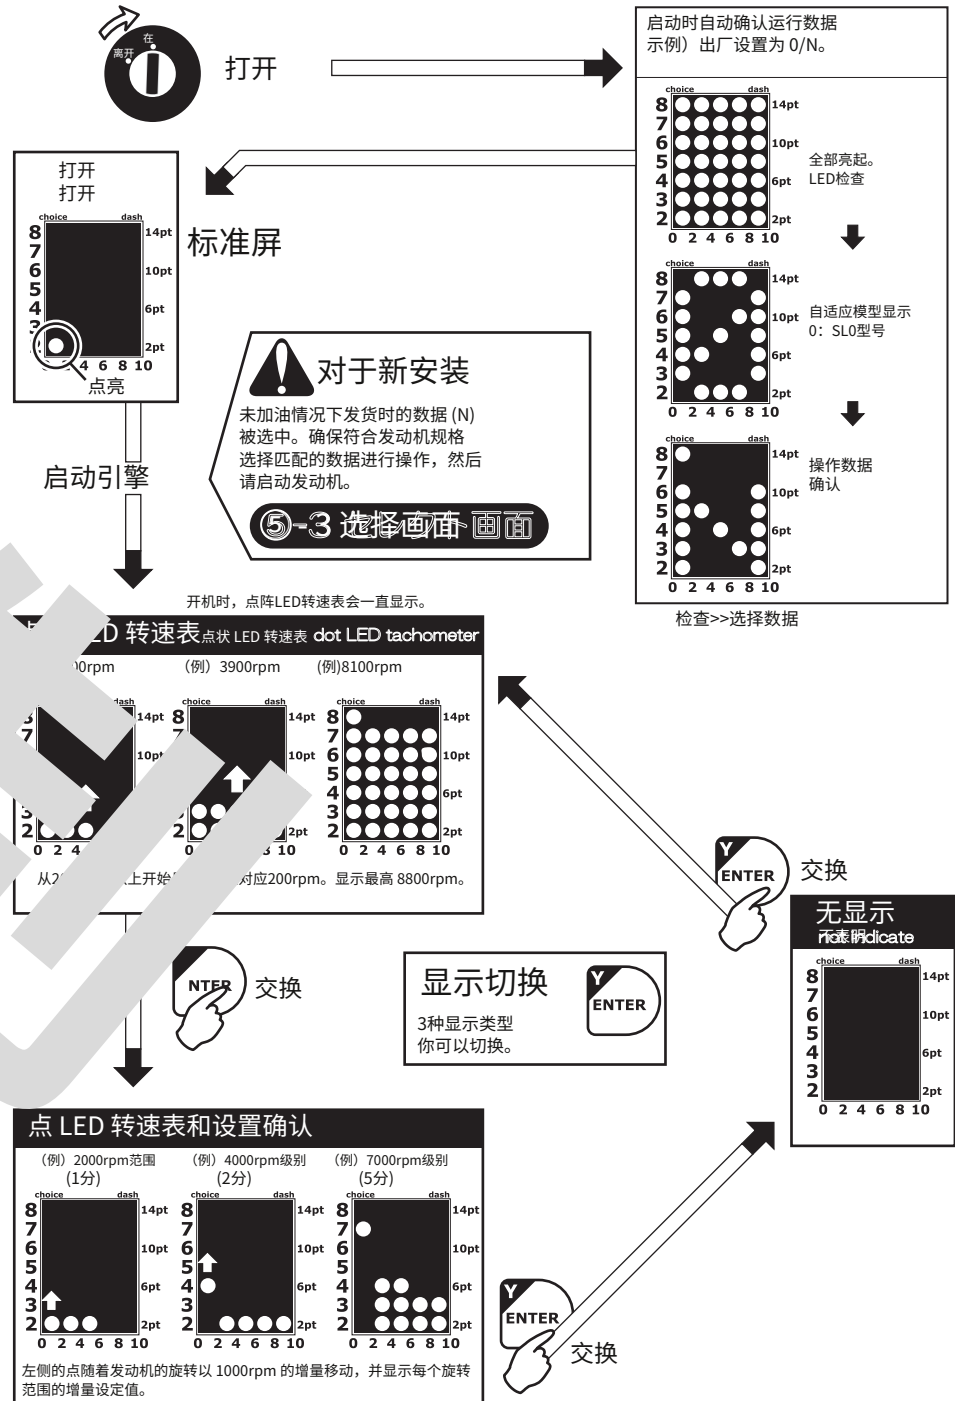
离开 在

打开

启动时自动确认运行数据
示例）出厂设置为 0/N。

choice dash
8 7 6 5 4 3 2
14pt 10pt 6pt 2pt
0 2 4 6 8 10

全部亮起。
LED检查

自适应模型显示
0：SL0型号

操作数据
确认

检查>>选择数据

打开
打开

标准屏

点亮

对于新安装

未加油情况下发货时的数据 (N) 被选中。确保符合发动机规格选择匹配的数据进行操作，然后请启动发动机。

⑤-3 选择画面 画面

启动引擎

开机时，点阵LED转速表会一直显示。

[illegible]LED 转速表点状 LED 转速表 dot LED tachometer

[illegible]0rpm （例）3900rpm （例)8100rpm

从2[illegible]上开始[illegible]对应200rpm。显示最高 8800rpm。

ENTER 交换

无显示
not indicate

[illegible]NTER 交换

显示切换

3种显示类型
你可以切换。

Y ENTER

点 LED 转速表和设置确认

（例）2000rpm范围 (1分) （例）4000rpm级别 (2分) （例）7000rpm级别 (5分)

左侧的点随着发动机的旋转以 1000rpm 的增量移动，并显示每个旋转范围的增量设定值。

Y ENTER 交换